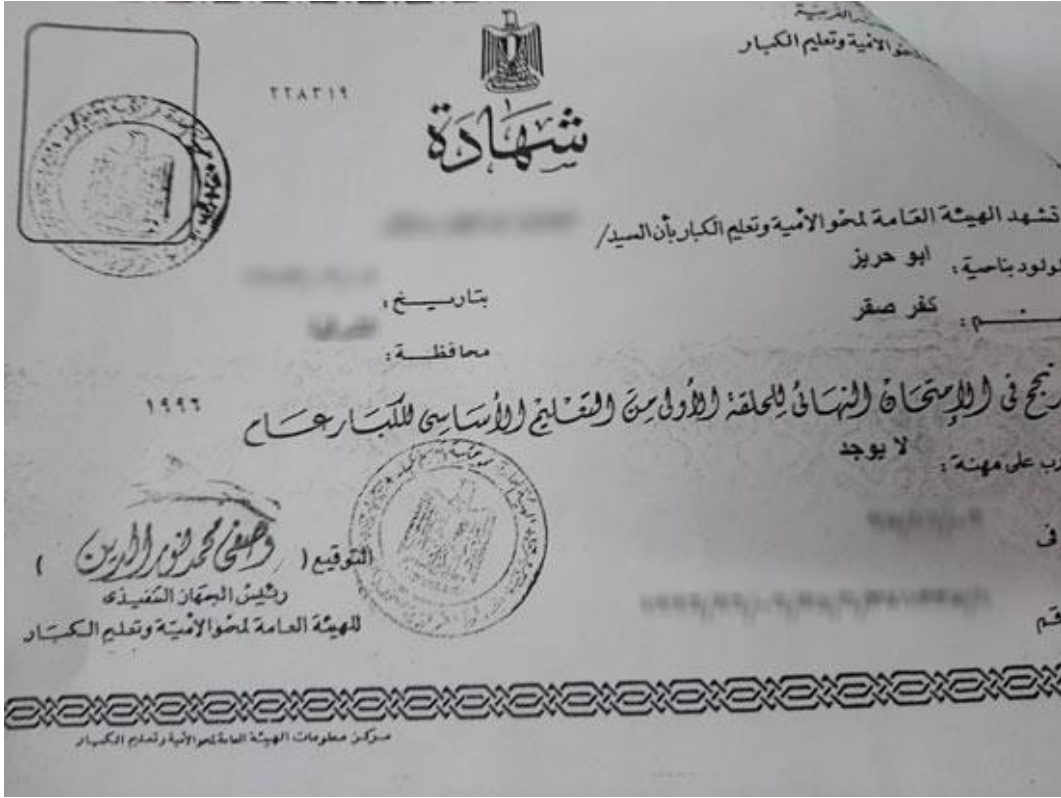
العربية
لمحو الأمية وتعليم الكبار

٢٢٨٣١٩

شهادة

تشهد الهيئة العامة لمحو الأمية وتعليم الكبار بأن السيد/ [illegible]
المولود بناحية: ابو حريز بتاريخ: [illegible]
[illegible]: كفر صقر محافظة: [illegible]
نجح في الإمتحان النهائي للحلقة الأولى من التعليم الأساسي للكبار عام ١٩٩٦
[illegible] على مهنة: لا يوجد
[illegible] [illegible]
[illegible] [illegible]

التوقيع ( وصفي محمد نور الدين )
رئيس الجهاز التنفيذي
للهيئة العامة لمحو الأمية وتعليم الكبار

مركز معلومات الهيئة العامة لمحو الأمية وتعليم الكبار